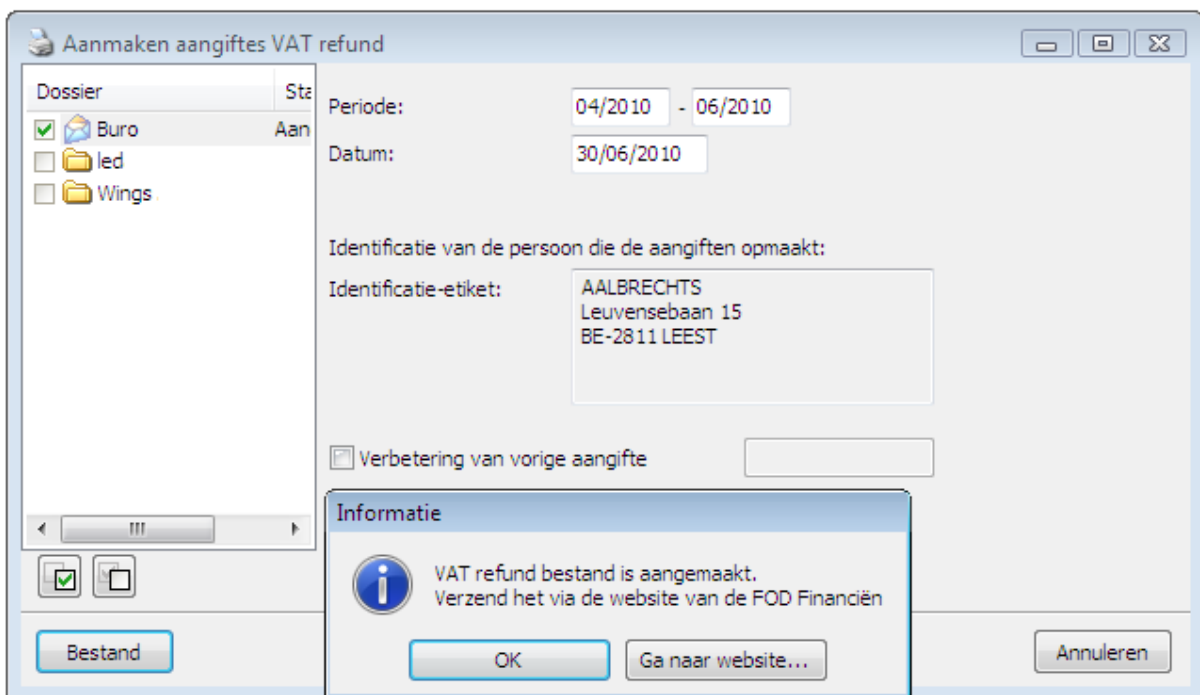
Aanmaken aangiftes VAT refund

Dossier
Sta
Buro
Aan
led
Wings

Periode:
04/2010 - 06/2010
Datum:
30/06/2010

Identificatie van de persoon die de aangiften opmaakt:
Identificatie-etiket:
AALBRECHTS
Leuvensebaan 15
BE-2811 LEEST

Verbetering van vorige aangifte

Informatie
VAT refund bestand is aangemaakt.
Verzend het via de website van de FOD Financiën
OK
Ga naar website...

Bestand
Annuleren